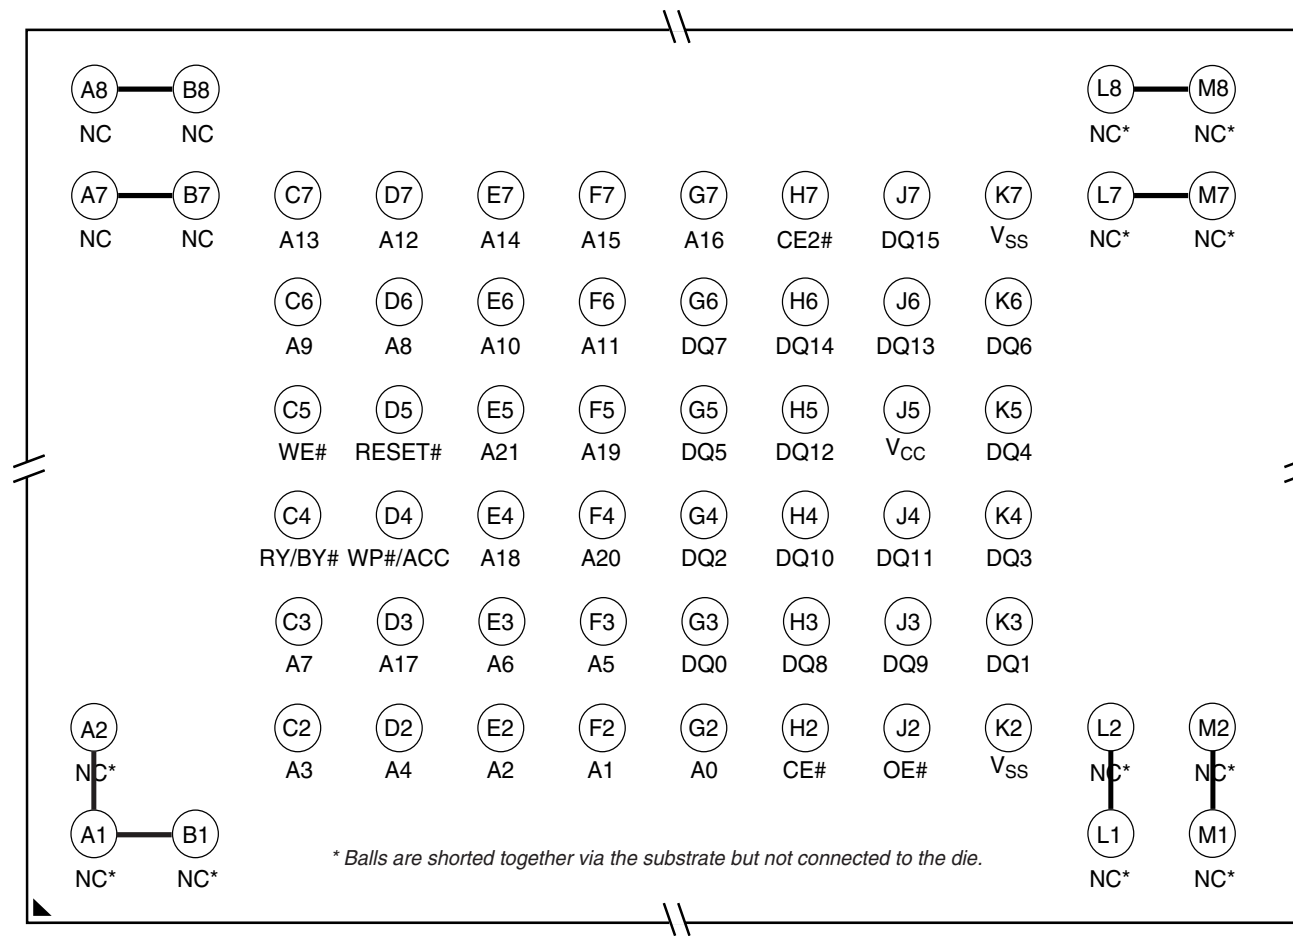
A8 B8 L8 M8
NC NC NC* NC*

A7 B7 C7 D7 E7 F7 G7 H7 J7 K7 L7 M7
NC NC A13 A12 A14 A15 A16 CE2# DQ15 $V_{SS}$ NC* NC*

C6 D6 E6 F6 G6 H6 J6 K6
A9 A8 A10 A11 DQ7 DQ14 DQ13 DQ6

C5 D5 E5 F5 G5 H5 J5 K5
WE# RESET# A21 A19 DQ5 DQ12 $V_{CC}$ DQ4

C4 D4 E4 F4 G4 H4 J4 K4
RY/BY# WP#/ACC A18 A20 DQ2 DQ10 DQ11 DQ3

C3 D3 E3 F3 G3 H3 J3 K3
A7 A17 A6 A5 DQ0 DQ8 DQ9 DQ1

A2 C2 D2 E2 F2 G2 H2 J2 K2 L2 M2
NC* A3 A4 A2 A1 A0 CE# OE# $V_{SS}$ NC* NC*

A1 B1 L1 M1
NC* NC* NC* NC*

* Balls are shorted together via the substrate but not connected to the die.